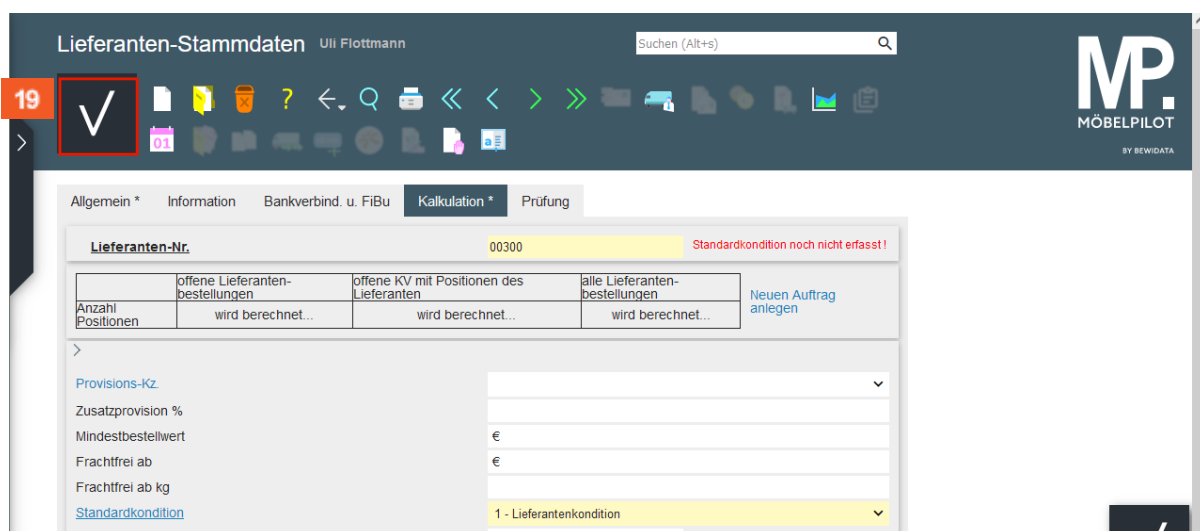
Lieferanten-Stammdaten Uli Flottmann

Suchen (Alt+s)

MP.
MÖBELPILOT
BY BEWIDATA

19

Allgemein * Information Bankverbind. u. FiBu Kalkulation * Prüfung

Lieferanten-Nr. 00300 Standardkondition noch nicht erfasst !

| | offene Lieferantenbestellungen | offene KV mit Positionen des Lieferanten | alle Lieferantenbestellungen |
|---|---|---|---|
| Anzahl Positionen | wird berechnet... | wird berechnet... | wird berechnet... |

Neuen Auftrag anlegen

Provisions-Kz.
Zusatzprovision %
Mindestbestellwert €
Frachtfrei ab €
Frachtfrei ab kg
Standardkondition 1 - Lieferantenkondition